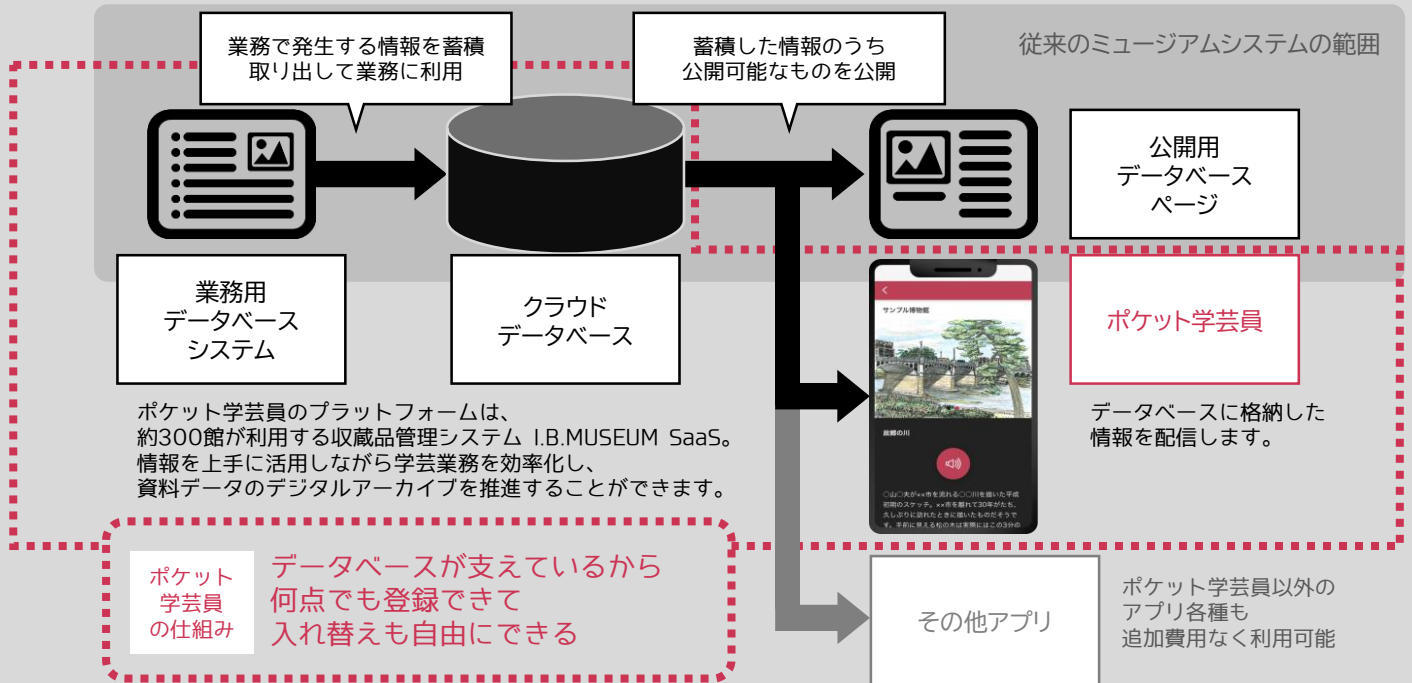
業務で発生する情報を蓄積
取り出して業務に利用

蓄積した情報のうち
公開可能なものを公開

従来のミュージアムシステムの範囲

公開用
データベース
ページ

業務用
データベース
システム

クラウド
データベース

サンプル博物館

錦帯の川

○山○夫が××市を流れる○○川を描いた平成初期のスケッチ。××市を離れて30年がたち、久しぶりに訪れたときに描いたものだそうです。手前に見える松の木は実際にはこの3分の

ポケット学芸員

ポケット学芸員のプラットフォームは、
約300館が利用する収蔵品管理システム I.B.MUSEUM SaaS。
情報を上手に活用しながら学芸業務を効率化し、
資料データのデジタルアーカイブを推進することができます。

データベースに格納した
情報を配信します。

ポケット
学芸員
の仕組み

データベースが支えているから
何点でも登録できて
入れ替えも自由にできる

その他アプリ

ポケット学芸員以外の
アプリ各種も
追加費用なく利用可能